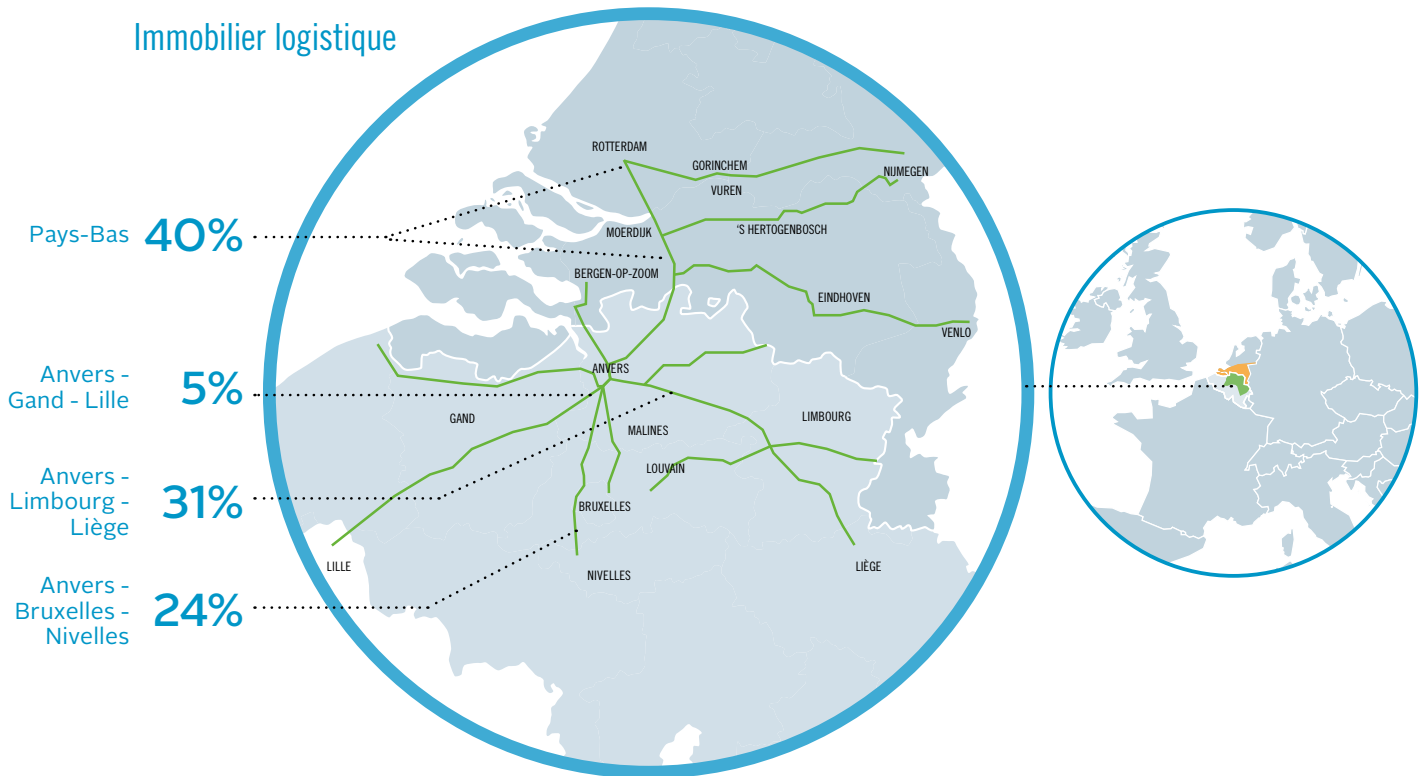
Immobilier logistique

Pays-Bas 40%

Anvers - Gand - Lille 5%

Anvers - Limbourg - Liège 31%

Anvers - Bruxelles - Nivelles 24%

ROTTERDAM
GORINCHEM
NIJMEGEN
VUREN
MOERDIJK
'S HERTOGENBOSCH
BERGEN-OP-ZOOM
EINDHOVEN
VENLO
ANVERS
GAND
MALINES
LIMBOURG
LOUVAIN
BRUXELLES
LILLE
NIVELLES
LIÈGE